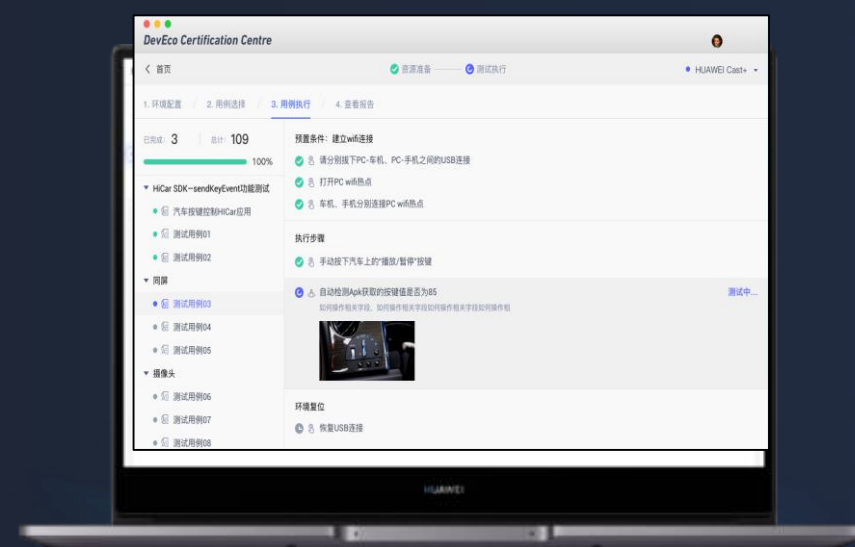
DevEco Certification Centre

< 首页

资源准备 测试执行

HUAWEI Cast+

1. 环境配置 2. 用例选择 3. 用例执行 4. 查看报告

已完成: 3 总计: 109

100%

HiCar SDK-sendKeyEvent功能测试

汽车按键控制HiCar应用

测试用例01

测试用例02

同屏

测试用例03

测试用例04

测试用例05

摄像头

测试用例06

测试用例07

测试用例08

预置条件: 建立wifi连接

请分别拔下PC-车机、PC-手机之间的USB连接

打开PC wifi热点

车机、手机分别连接PC wifi热点

执行步骤

手动按下汽车上的"播放/暂停"按键

自动检测Apk获取的按键值是否为85

如何操作相关字段，如何操作相关字段如何操作相关字段如何操作相

测试中...

环境复位

恢复USB连接

HUAWEI